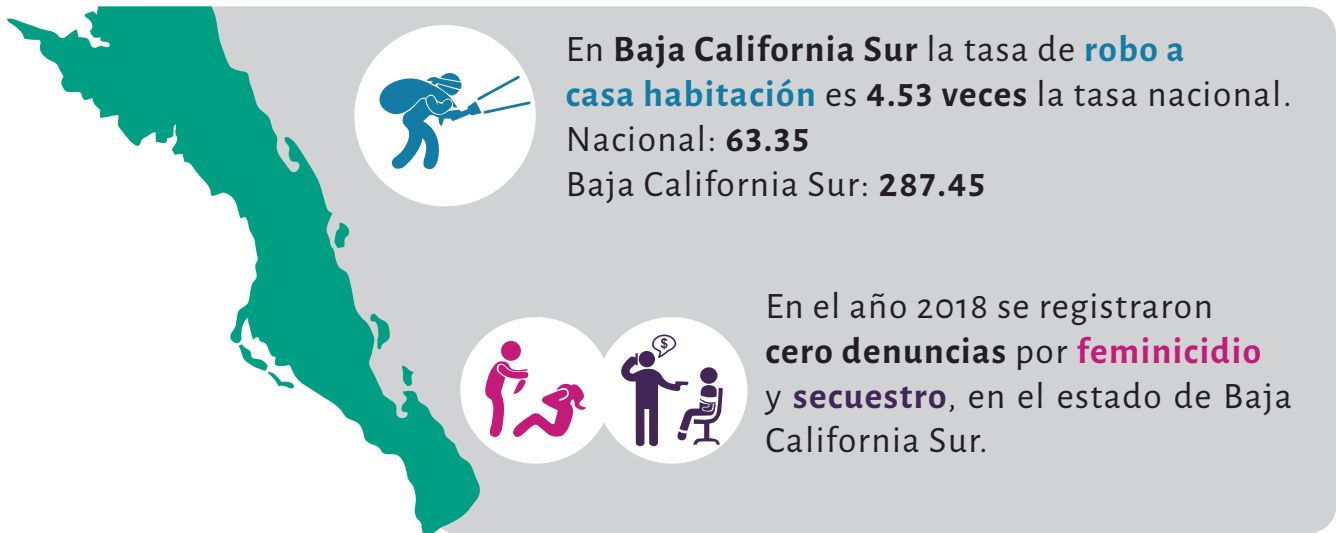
En Baja California Sur la tasa de robo a casa habitación es 4.53 veces la tasa nacional.
Nacional: 63.35
Baja California Sur: 287.45

En el año 2018 se registraron cero denuncias por feminicidio y secuestro, en el estado de Baja California Sur.